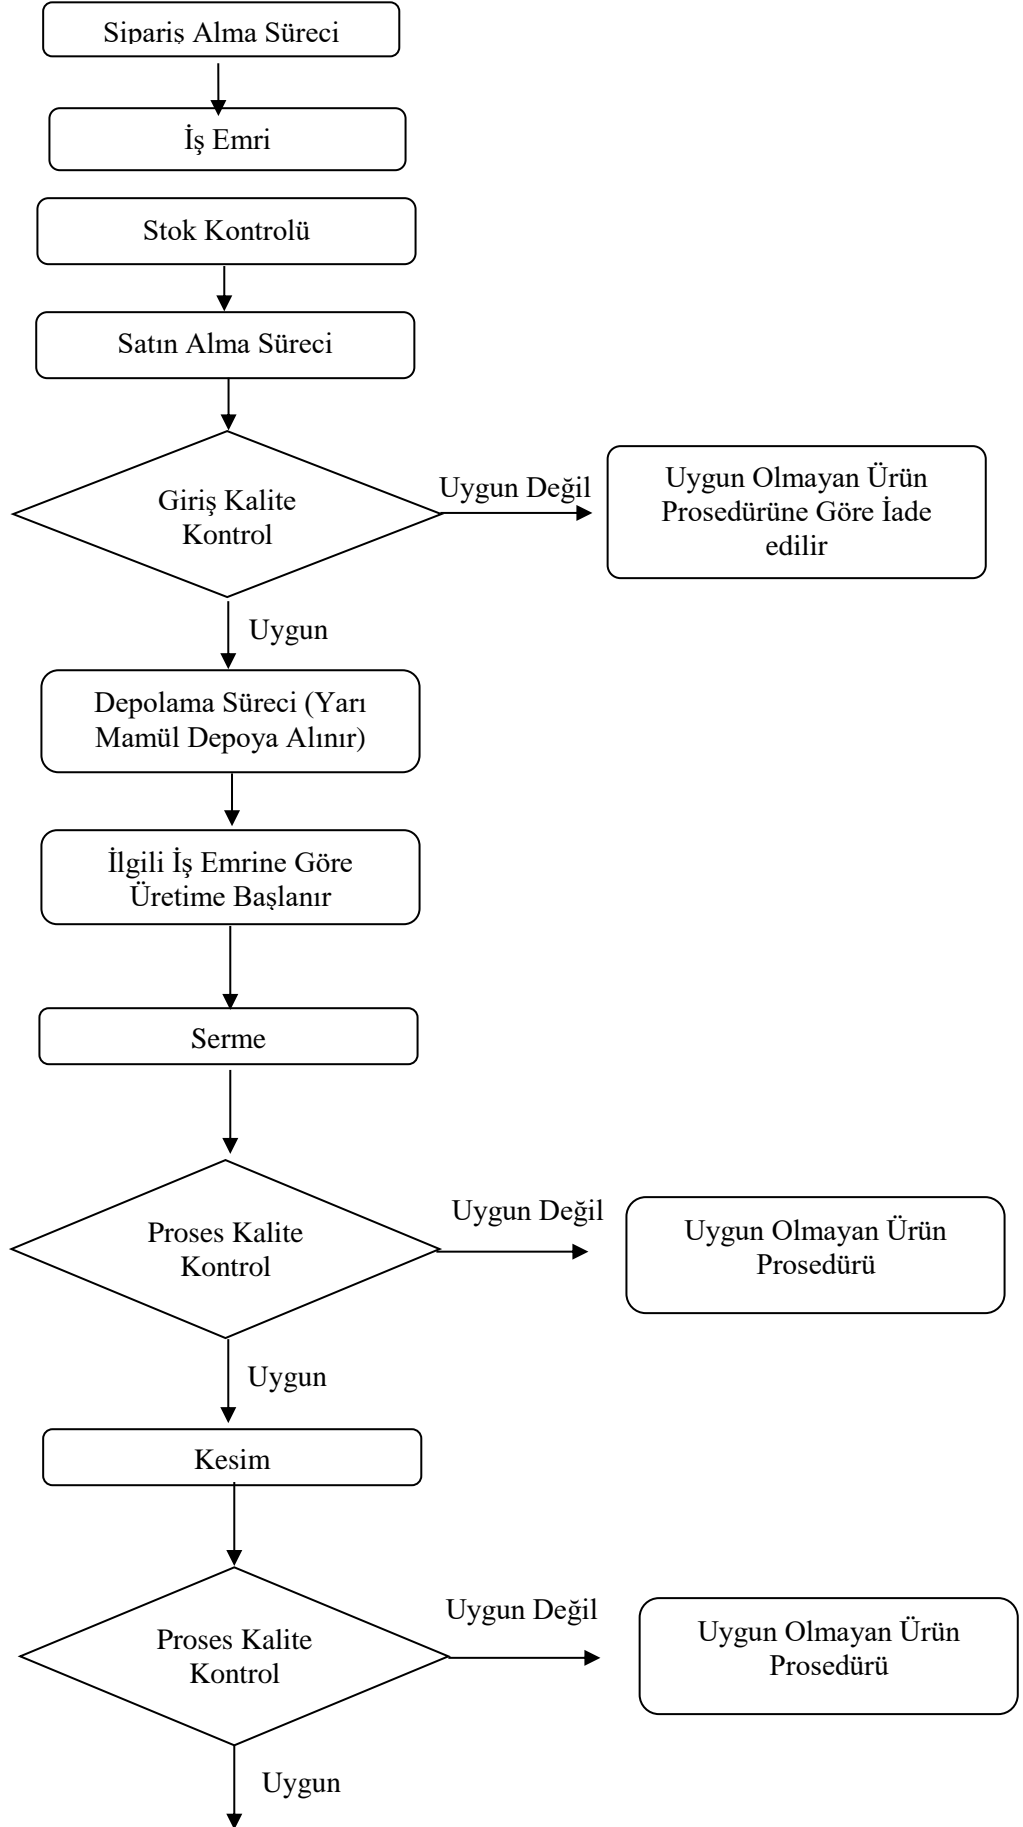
Sipariş Alma Süreci

İş Emri

Stok Kontrolü

Satın Alma Süreci

Giriş Kalite Kontrol

Uygun Değil

Uygun Olmayan Ürün Prosedürüne Göre İade edilir

Uygun

Depolama Süreci (Yarı Mamül Depoya Alınır)

İlgili İş Emrine Göre Üretime Başlanır

Serme

Proses Kalite Kontrol

Uygun Değil

Uygun Olmayan Ürün Prosedürü

Uygun

Kesim

Proses Kalite Kontrol

Uygun Değil

Uygun Olmayan Ürün Prosedürü

Uygun